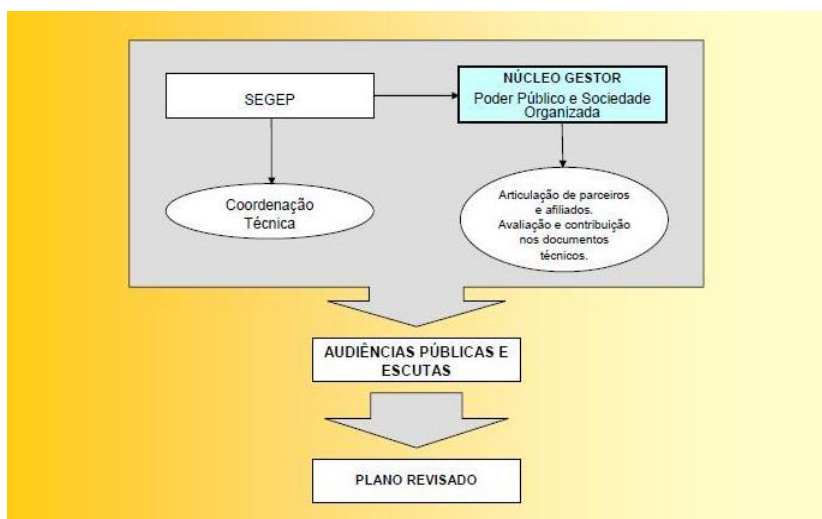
SEGEP

NÚCLEO GESTOR
Poder Público e Sociedade Organizada

Coordenação Técnica

Articulação de parceiros e afiliados.
Avaliação e contribuição nos documentos técnicos.

AUDIÊNCIAS PÚBLICAS E ESCUTAS

PLANO REVISADO